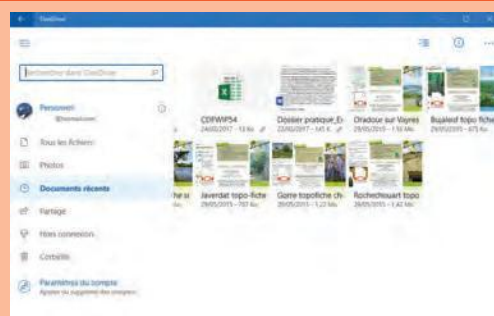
OneDrive

Rechercher dans OneDrive

Personnel
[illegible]

Tous les fichiers

Photos

Documents récents

Partage

Hors connexion

Corbeille

Paramètres du compte
Ajouter ou supprimer des comptes

CDPWP54
24/02/2017 - 13 Ko

Dossier pratique_E-
22/02/2017 - 145 K

Oradour sur Vayres
29/05/2015 - 1,55 Mo

Bujaleuf topo fiche
29/05/2015 - 675 Ko

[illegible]che si

Javerdat topo-fiche
29/05/2015 - 797 Ko

Gorre topofiche ch-
29/05/2015 - 1,22 Mo

Rochechouart topo
29/05/2015 - 1,42 Mo